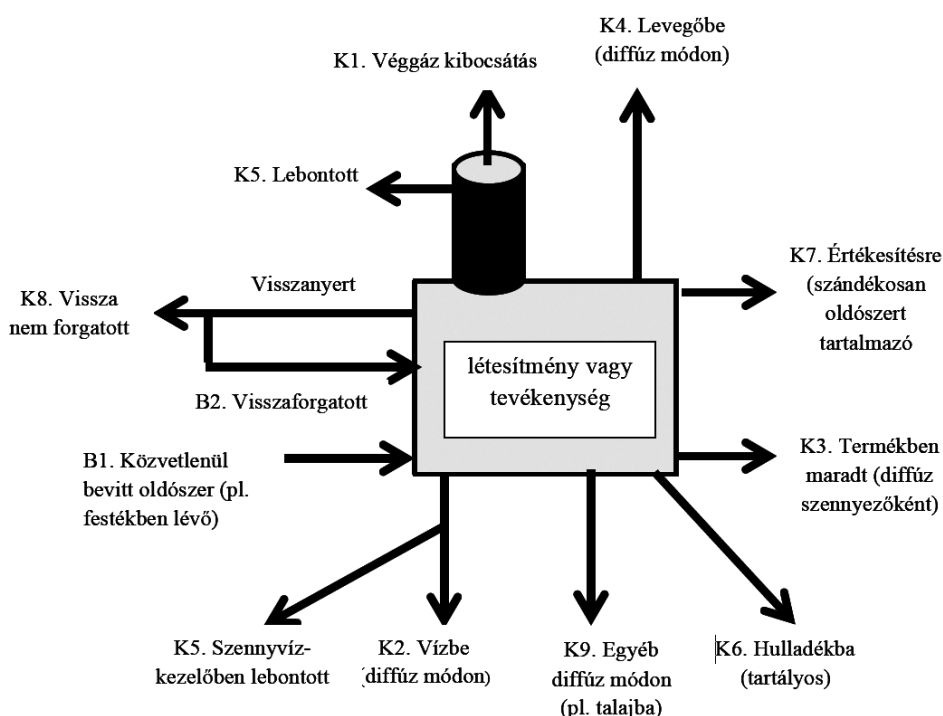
K4. Levegőbe (diffúz módon)

K1. Véggáz kibocsátás

K5. Lebontott

K7. Értékesítésre (szándékosan oldószert tartalmazó

K8. Vissza nem forgatott

Visszanyert

létesítmény vagy tevékenység

B2. Visszaforgatott

B1. Közvetlenül bevitt oldószer (pl. festékben lévő)

K3. Termékben maradt (diffúz szennyezőként)

K5. Szennyvízkezelőben lebontott

K2. Vízbe (diffúz módon)

K9. Egyéb diffúz módon (pl. talajba)

K6. Hulladékba (tartályos)